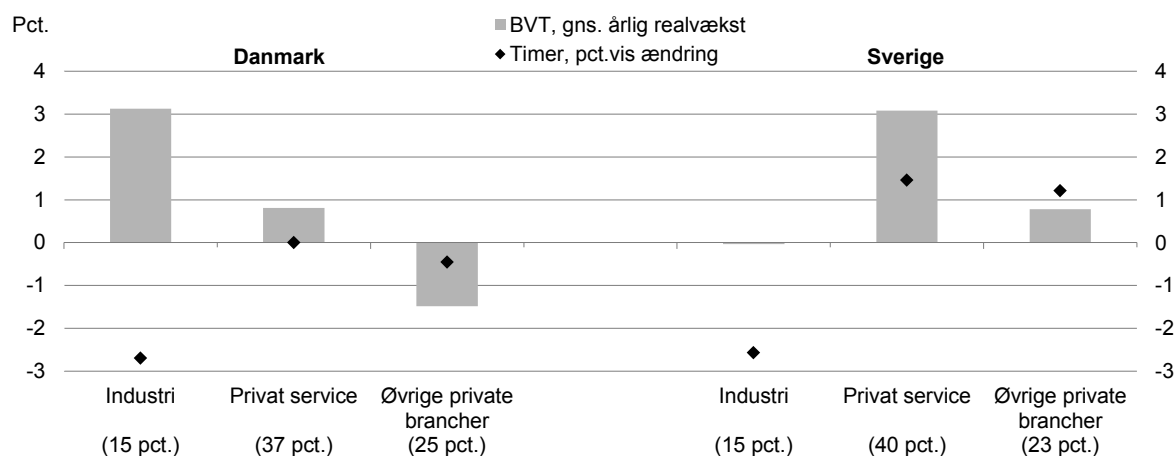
Pct.

BVT, gns. årlig realvækst
Timer, pct.vis ændring

Danmark

Sverige

4
3
2
1
0
-1
-2
-3

4
3
2
1
0
-1
-2
-3

Industri
(15 pct.)

Privat service
(37 pct.)

Øvrige private brancher
(25 pct.)

Industri
(15 pct.)

Privat service
(40 pct.)

Øvrige private brancher
(23 pct.)